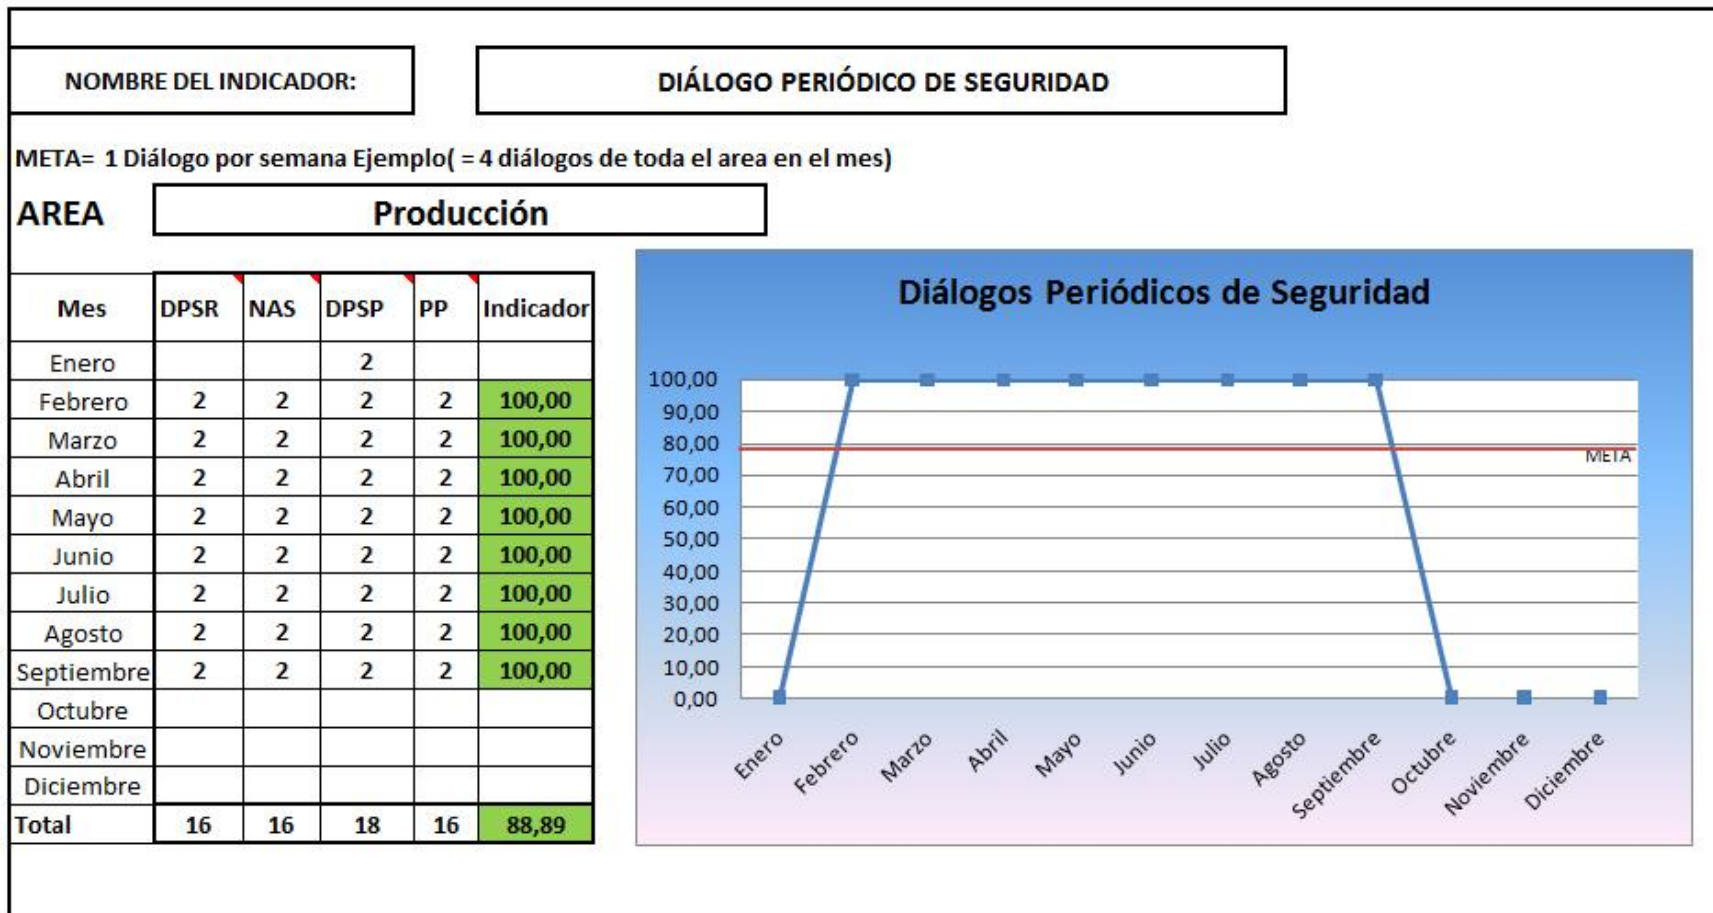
NOMBRE DEL INDICADOR:

DIÁLOGO PERIÓDICO DE SEGURIDAD

META= 1 Diálogo por semana Ejemplo( = 4 diálogos de toda el area en el mes)

AREA

Producción

| Mes | DPSR | NAS | DPSP | PP | Indicador |
|---|---|---|---|---|---|
| Enero | | | 2 | | |
| Febrero | 2 | 2 | 2 | 2 | 100,00 |
| Marzo | 2 | 2 | 2 | 2 | 100,00 |
| Abril | 2 | 2 | 2 | 2 | 100,00 |
| Mayo | 2 | 2 | 2 | 2 | 100,00 |
| Junio | 2 | 2 | 2 | 2 | 100,00 |
| Julio | 2 | 2 | 2 | 2 | 100,00 |
| Agosto | 2 | 2 | 2 | 2 | 100,00 |
| Septiembre | 2 | 2 | 2 | 2 | 100,00 |
| Octubre | | | | | |
| Noviembre | | | | | |
| Diciembre | | | | | |
| Total | 16 | 16 | 18 | 16 | 88,89 |

Diálogos Periódicos de Seguridad

100,00
90,00
80,00
70,00
60,00
50,00
40,00
30,00
20,00
10,00
0,00

META

Enero Febrero Marzo Abril Mayo Junio Julio Agosto Septiembre Octubre Noviembre Diciembre